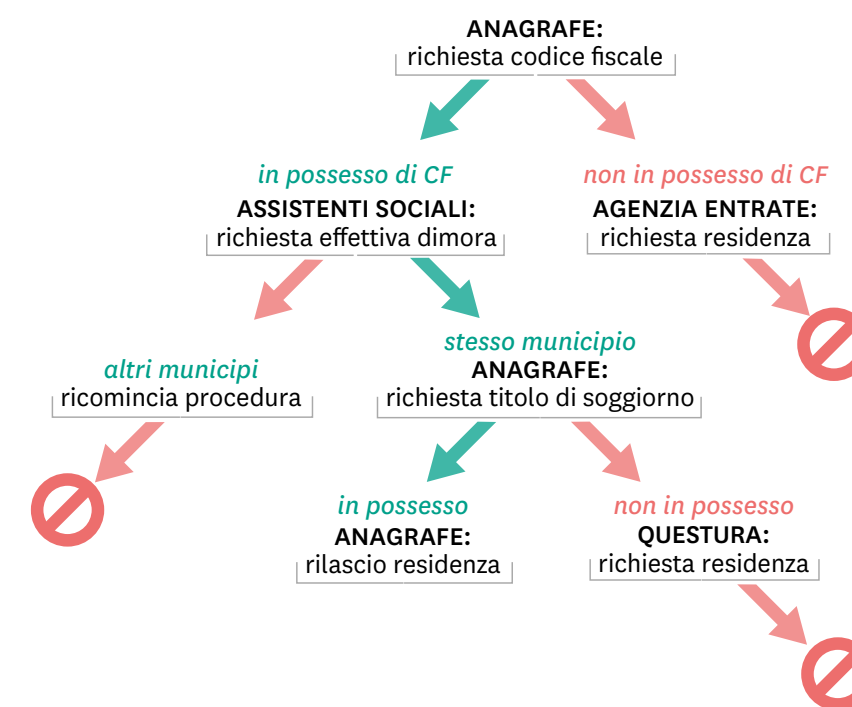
ANAGRAFE:
richiesta codice fiscale

in possesso di CF
ASSISTENTI SOCIALI:
richiesta effettiva dimora

non in possesso di CF
AGENZIA ENTRATE:
richiesta residenza

altri municipi
ricomincia procedura

stesso municipio
ANAGRAFE:
richiesta titolo di soggiorno

in possesso
ANAGRAFE:
rilascio residenza

non in possesso
QUESTURA:
richiesta residenza